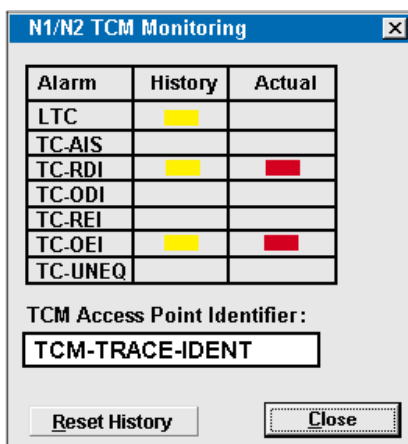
N1/N2 TCM Monitoring

| Alarm | History | Actual |
|---|---|---|
| LTC | | |
| TC-AIS | | |
| TC-RDI | | |
| TC-ODI | | |
| TC-REI | | |
| TC-OEI | | |
| TC-UNEQ | | |

TCM Access Point Identifier:

TCM-TRACE-IDENT

Reset History

Close